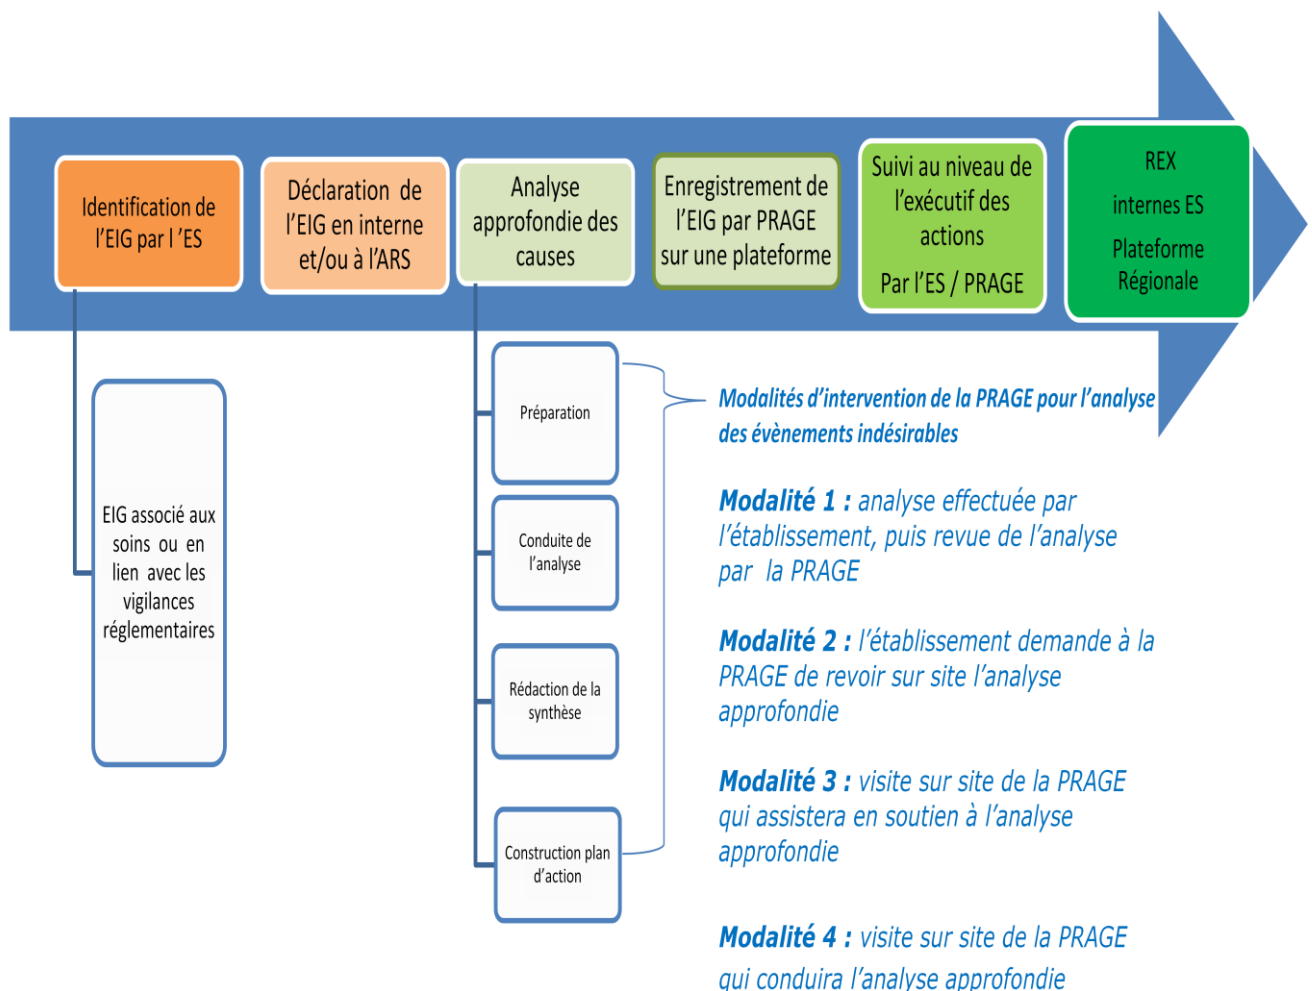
Identification de l'EIG par l 'ES

Déclaration de l'EIG en interne et/ou à l'ARS

Analyse approfondie des causes

Enregistrement de l'EIG par PRAGE sur une plateforme

Suivi au niveau de l'exécutif des actions

Par l'ES / PRAGE

REX

internes ES

Plateforme Régionale

EIG associé aux soins ou en lien avec les vigilances réglementaires

Préparation

Conduite de l'analyse

Rédaction de la synthèse

Construction plan d'action

Modalités d'intervention de la PRAGE pour l'analyse des évènements indésirables

Modalité 1 : analyse effectuée par l'établissement, puis revue de l'analyse par la PRAGE

Modalité 2 : l'établissement demande à la PRAGE de revoir sur site l'analyse approfondie

Modalité 3 : visite sur site de la PRAGE qui assistera en soutien à l'analyse approfondie

Modalité 4 : visite sur site de la PRAGE qui conduira l'analyse approfondie